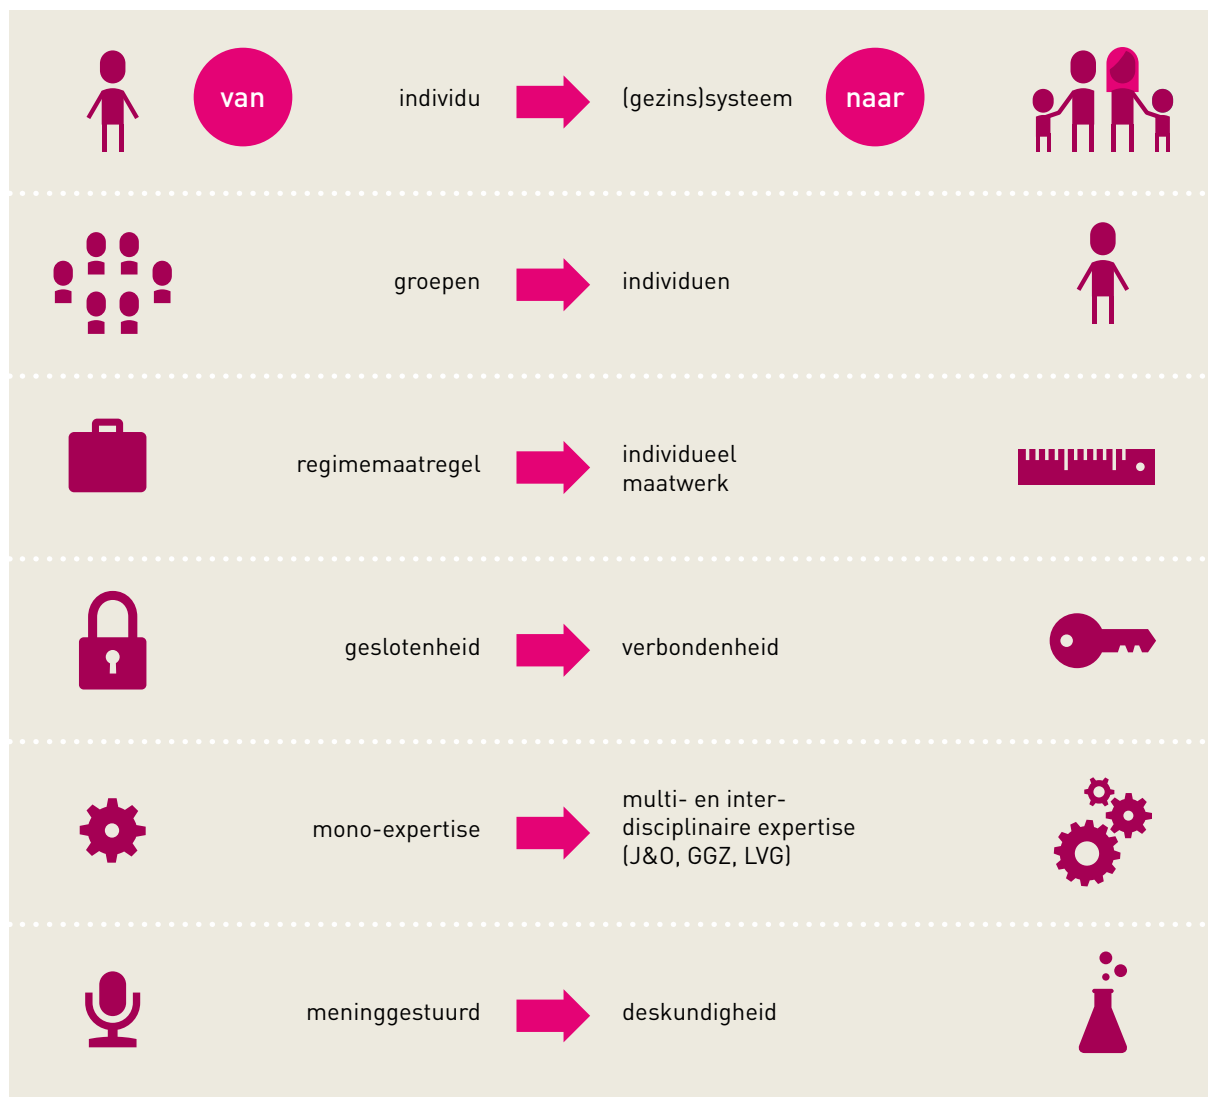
van

individu

(gezins)systeem

naar

groepen

individuen

regimemaatregel

individueel maatwerk

geslotenheid

verbondenheid

mono-expertise

multi- en interdisciplinaire expertise (J&O, GGZ, LVG)

meninggestuurd

deskundigheid